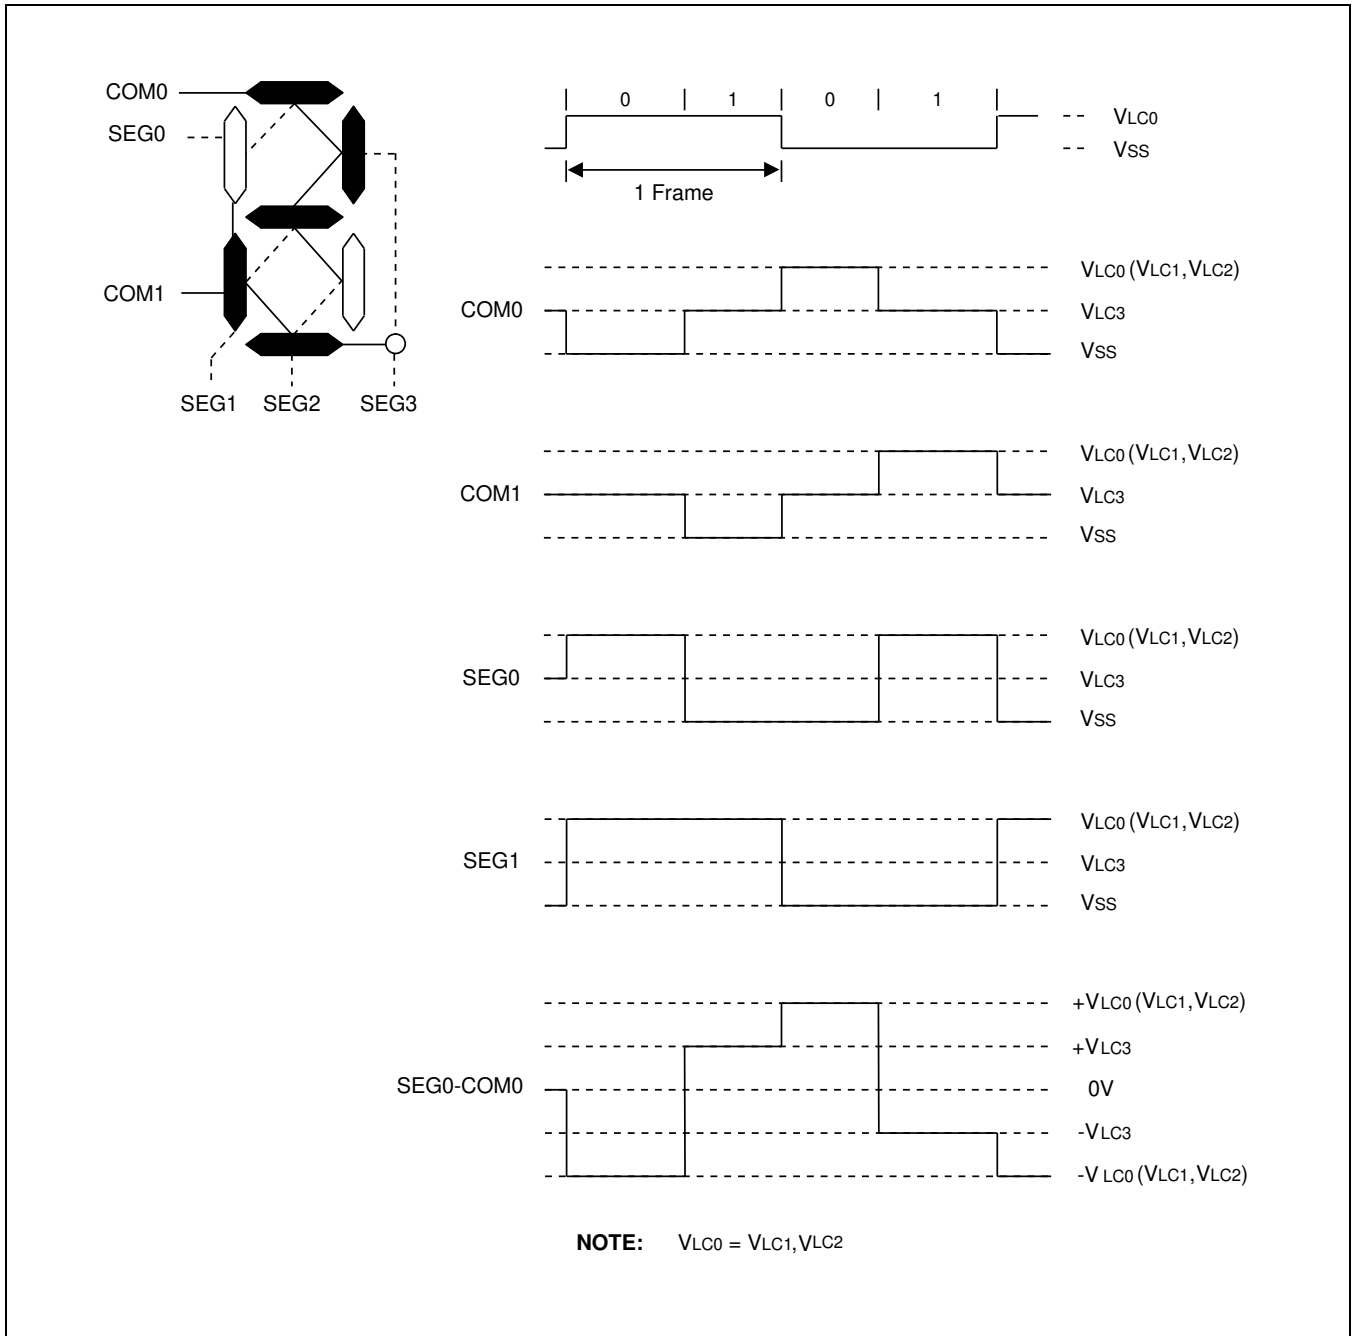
COM0

SEG0

COM1

SEG1 SEG2 SEG3

0 1 0 1

1 Frame

$V_{LC0}$

$V_{SS}$

COM0

$V_{LC0}$ ($V_{LC1}$, $V_{LC2}$)

$V_{LC3}$

$V_{SS}$

COM1

$V_{LC0}$ ($V_{LC1}$, $V_{LC2}$)

$V_{LC3}$

$V_{SS}$

SEG0

$V_{LC0}$ ($V_{LC1}$, $V_{LC2}$)

$V_{LC3}$

$V_{SS}$

SEG1

$V_{LC0}$ ($V_{LC1}$, $V_{LC2}$)

$V_{LC3}$

$V_{SS}$

SEG0-COM0

$+V_{LC0}$ ($V_{LC1}$, $V_{LC2}$)

$+V_{LC3}$

0V

$-V_{LC3}$

$-V_{LC0}$ ($V_{LC1}$, $V_{LC2}$)

**NOTE:** $V_{LC0} = V_{LC1}, V_{LC2}$